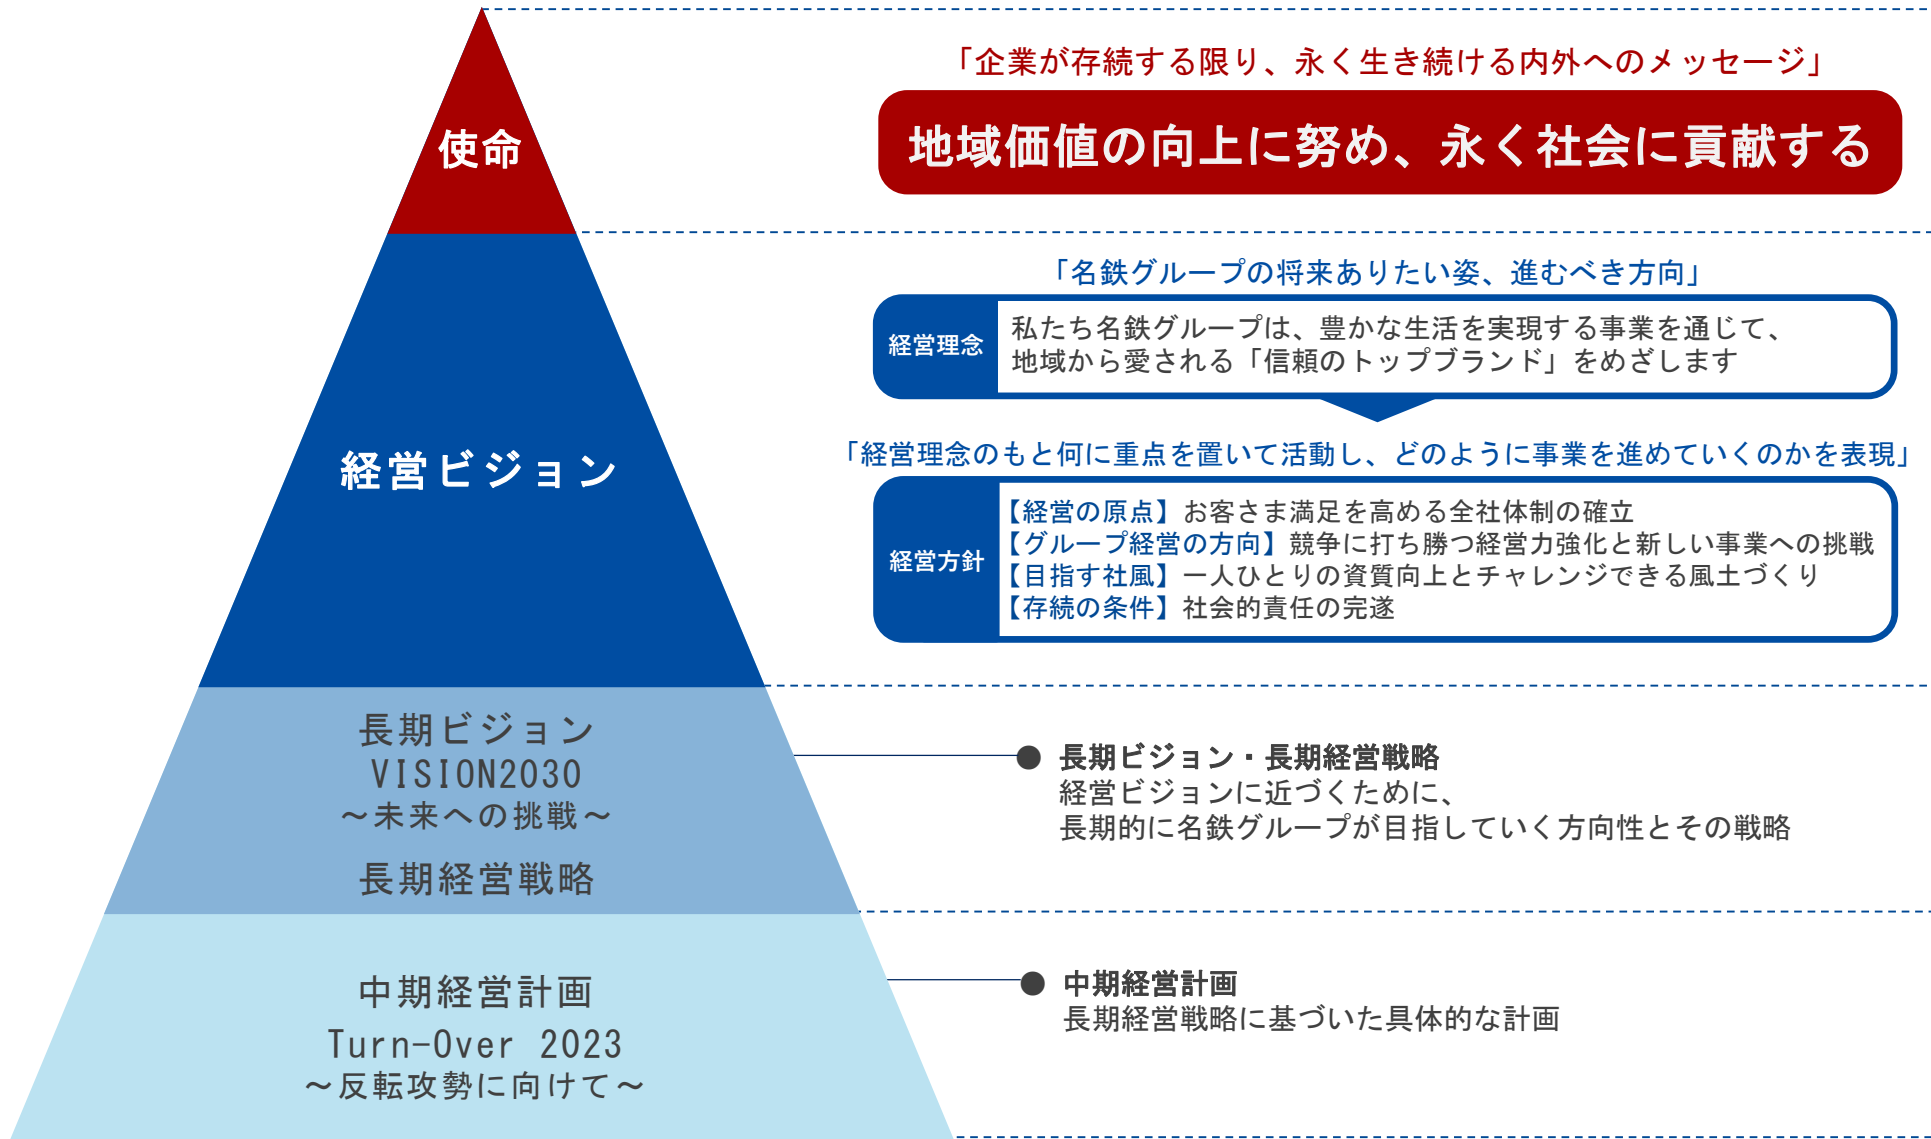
使命

「企業が存続する限り、永く生き続ける内外へのメッセージ」

地域価値の向上に努め、永く社会に貢献する

経営ビジョン

「名鉄グループの将来ありたい姿、進むべき方向」

経営理念

私たち名鉄グループは、豊かな生活を実現する事業を通じて、地域から愛される「信頼のトップブランド」をめざします

「経営理念のもと何に重点を置いて活動し、どのように事業を進めていくのかを表現」

経営方針

【経営の原点】お客さま満足を高める全社体制の確立
【グループ経営の方向】競争に打ち勝つ経営力強化と新しい事業への挑戦
【目指す社風】一人ひとりの資質向上とチャレンジできる風土づくり
【存続の条件】社会的責任の完遂

長期ビジョン
VISION2030
～未来への挑戦～

長期経営戦略

長期ビジョン・長期経営戦略
経営ビジョンに近づくために、
長期的に名鉄グループが目指していく方向性とその戦略

中期経営計画
Turn-Over 2023
～反転攻勢に向けて～

中期経営計画
長期経営戦略に基づいた具体的な計画